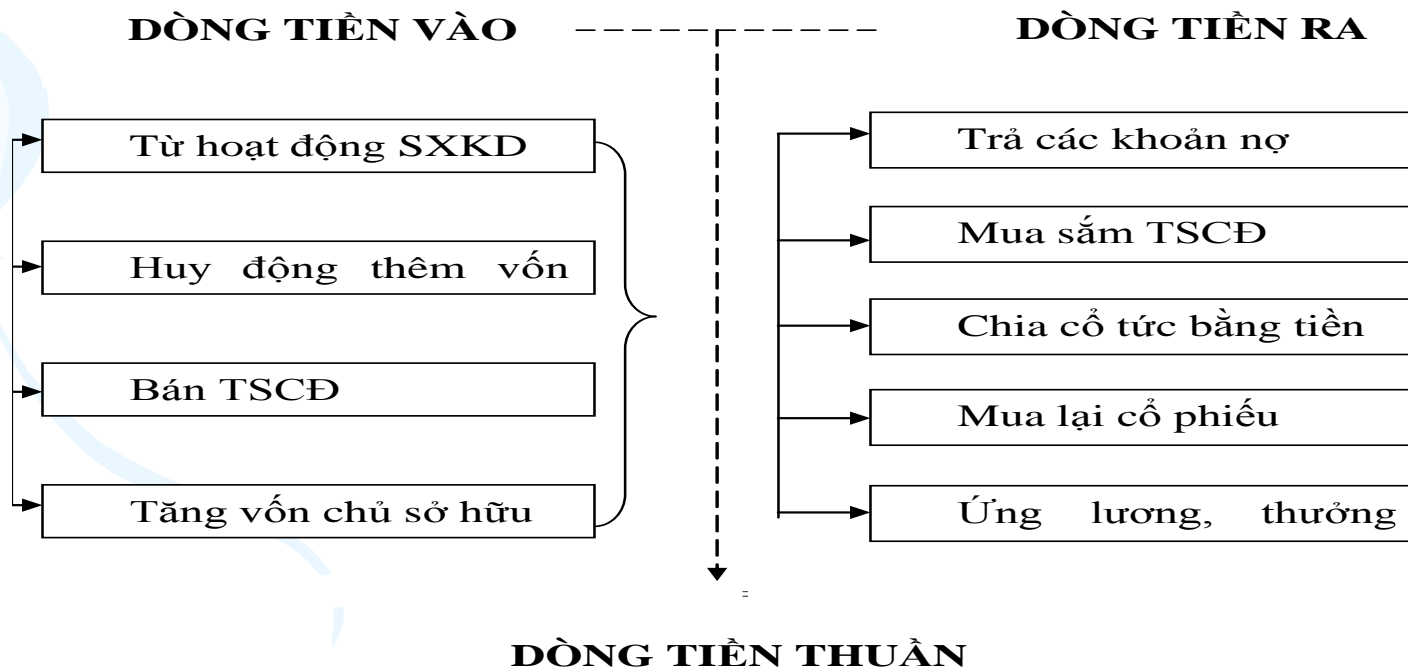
DÒNG TIỀN VÀO

DÒNG TIỀN RA

Từ hoạt động SXKD

Huy động thêm vốn

Bán TSCĐ

Tăng vốn chủ sở hữu

Trả các khoản nợ

Mua sắm TSCĐ

Chia cổ tức bằng tiền

Mua lại cổ phiếu

Ứng lương, thưởng

DÒNG TIỀN THUẦN